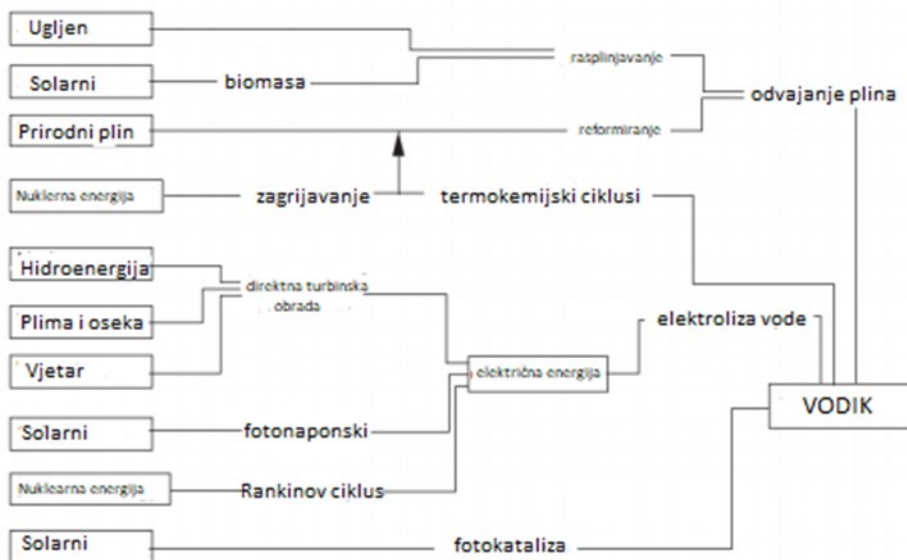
Ugljen

Solarni

biomasa

rasplinjavanje

odvajanje plina

Prirodni plin

reformiranje

Nuklearna energija

zagrijavanje

termokemijski ciklusi

Hidroenergija

direktna turbinska obrada

Plima i oseka

elektroliza vode

Vjetar

električna energija

Solarni

fotonaponski

VODIK

Nuklearna energija

Rankinov ciklus

Solarni

fotokataliza